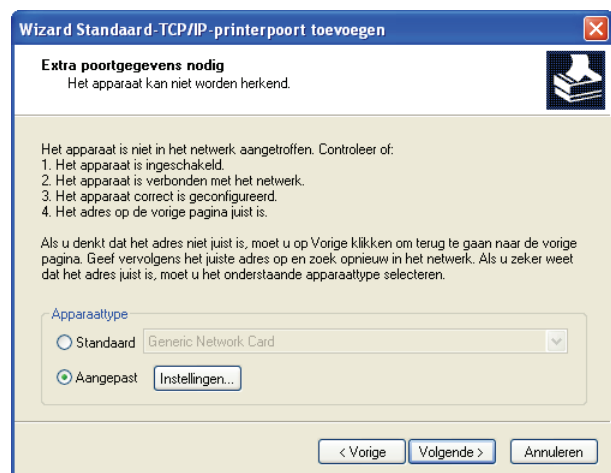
Wizard Standaard-TCP/IP-printerpoort toevoegen

Extra poortgegevens nodig
Het apparaat kan niet worden herkend.

Het apparaat is niet in het netwerk aangetroffen. Controleer of:
1. Het apparaat is ingeschakeld.
2. Het apparaat is verbonden met het netwerk.
3. Het apparaat correct is geconfigureerd.
4. Het adres op de vorige pagina juist is.

Als u denkt dat het adres niet juist is, moet u op Vorige klikken om terug te gaan naar de vorige pagina. Geef vervolgens het juiste adres op en zoek opnieuw in het netwerk. Als u zeker weet dat het adres juist is, moet u het onderstaande apparaattype selecteren.

Apparaattype
Standaard Generic Network Card
Aangepast Instellingen...

< Vorige Volgende > Annuleren